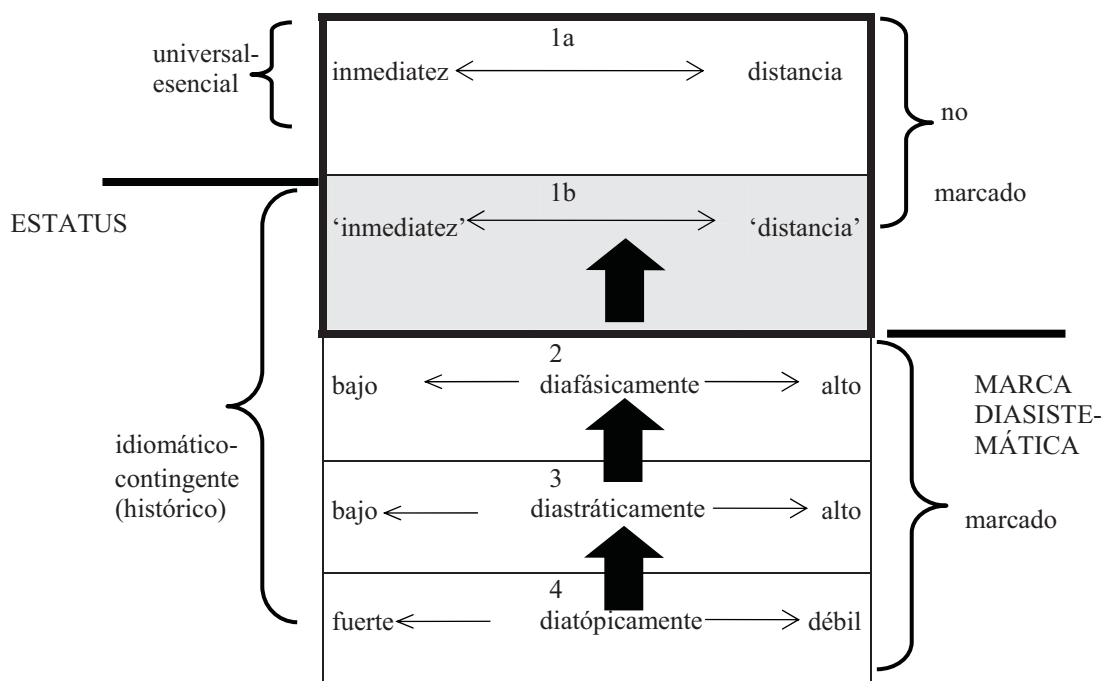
universal-esencial

1a
inmediatez distancia

no

marcado

ESTATUS

1b
'inmediatez' 'distancia'

2
bajo diafásicamente alto

MARCA DIASISTEMÁTICA

idiomático-contingente (histórico)

3
bajo diastráticamente alto

marcado

4
fuerte diatópicamente débil